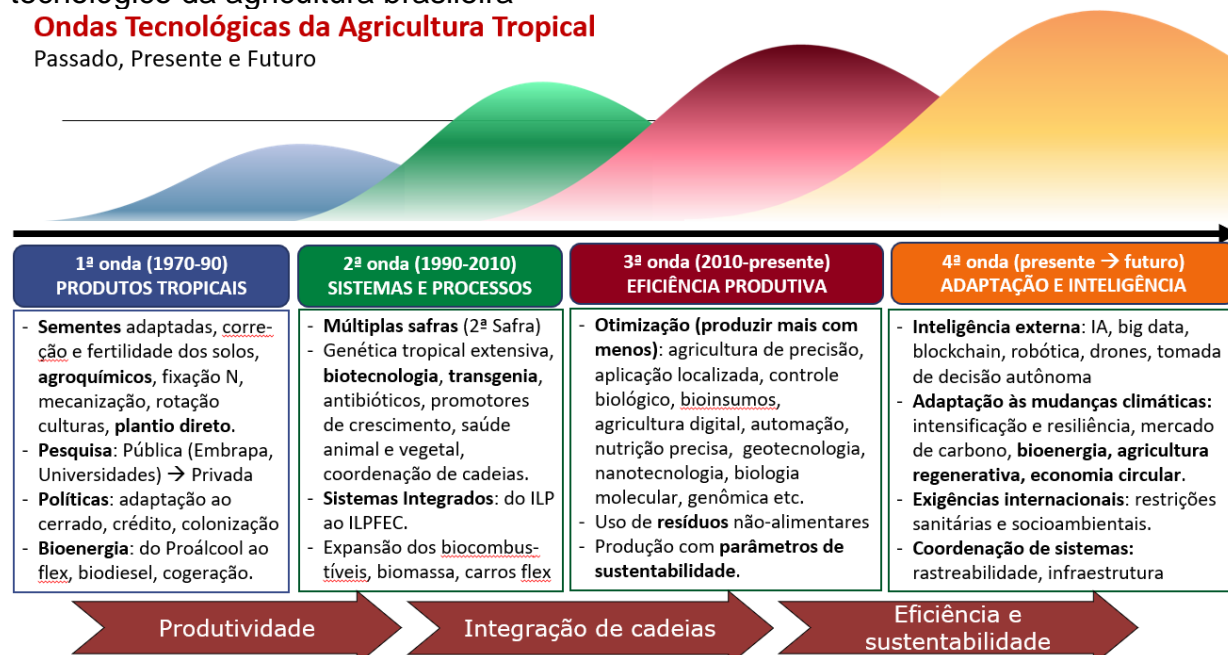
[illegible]

Ondas Tecnológicas da Agricultura Tropical

Passado, Presente e Futuro

1ª onda (1970-90)
PRODUTOS TROPICAIS

- Sementes adaptadas, correção e fertilidade dos solos, agroquímicos, fixação N, mecanização, rotação culturas, plantio direto.
- Pesquisa: Pública (Embrapa, Universidades) → Privada
- Políticas: adaptação ao cerrado, crédito, colonização
- Bioenergia: do Proálcool ao flex, biodiesel, cogeração.

2ª onda (1990-2010)
SISTEMAS E PROCESSOS

- Múltiplas safras (2ª Safra)
- Genética tropical extensiva, biotecnologia, transgenia, antibióticos, promotores de crescimento, saúde animal e vegetal, coordenação de cadeias.
- Sistemas Integrados: do ILP ao ILPFEC.
- Expansão dos biocombustíveis, biomassa, carros flex

3ª onda (2010-presente)
EFICIÊNCIA PRODUTIVA

- Otimização (produzir mais com menos): agricultura de precisão, aplicação localizada, controle biológico, bioinsumos, agricultura digital, automação, nutrição precisa, geotecnologia, nanotecnologia, biologia molecular, genômica etc.
- Uso de resíduos não-alimentares
- Produção com parâmetros de sustentabilidade.

4ª onda (presente → futuro)
ADAPTAÇÃO E INTELIGÊNCIA

- Inteligência externa: IA, big data, blockchain, robótica, drones, tomada de decisão autônoma
- Adaptação às mudanças climáticas: intensificação e resiliência, mercado de carbono, bioenergia, agricultura regenerativa, economia circular.
- Exigências internacionais: restrições sanitárias e socioambientais.
- Coordenação de sistemas: rastreabilidade, infraestrutura

Produtividade

Integração de cadeias

Eficiência e sustentabilidade